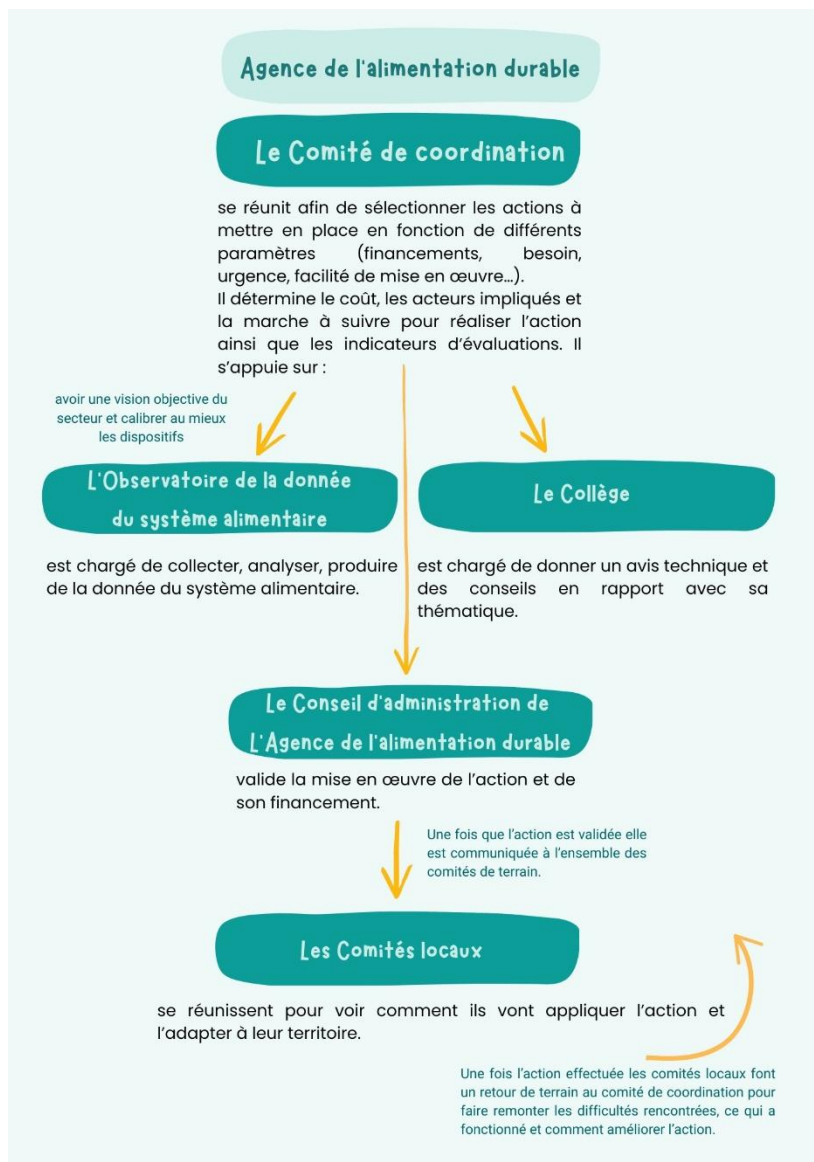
Agence de l'alimentation durable

Le Comité de coordination

se réunit afin de sélectionner les actions à mettre en place en fonction de différents paramètres (financements, besoin, urgence, facilité de mise en œuvre...).
Il détermine le coût, les acteurs impliqués et la marche à suivre pour réaliser l'action ainsi que les indicateurs d'évaluations. Il s'appuie sur :

avoir une vision objective du secteur et calibrer au mieux les dispositifs

L'Observatoire de la donnée du système alimentaire

est chargé de collecter, analyser, produire de la donnée du système alimentaire.

Le Collège

est chargé de donner un avis technique et des conseils en rapport avec sa thématique.

Le Conseil d'administration de L'Agence de l'alimentation durable

valide la mise en œuvre de l'action et de son financement.

Une fois que l'action est validée elle est communiquée à l'ensemble des comités de terrain.

Les Comités locaux

se réunissent pour voir comment ils vont appliquer l'action et l'adapter à leur territoire.

Une fois l'action effectuée les comités locaux font un retour de terrain au comité de coordination pour faire remonter les difficultés rencontrées, ce qui a fonctionné et comment améliorer l'action.